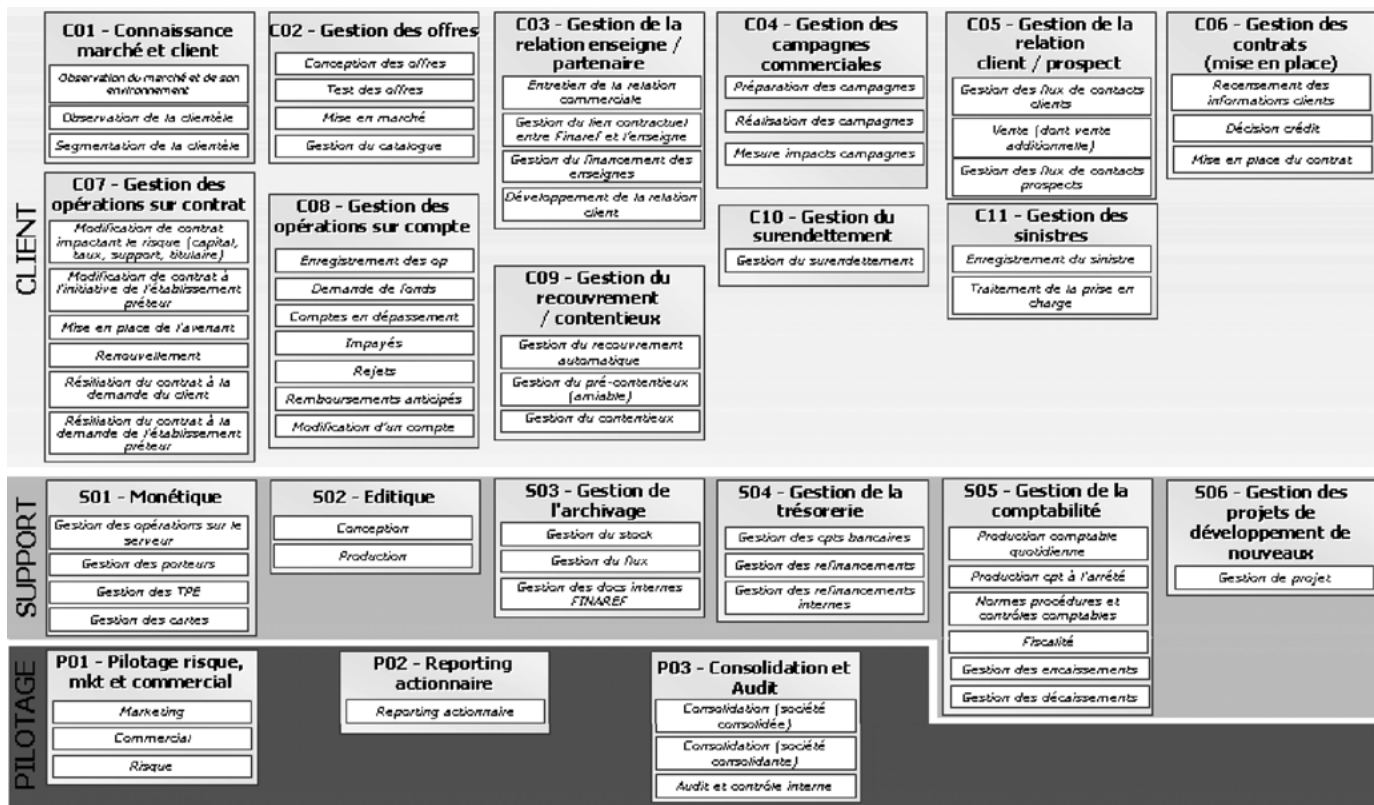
CLIENT

C01 - Connaissance marché et client
Observation du marché et de son environnement
Observation de la clientèle
Segmentation de la clientèle

C02 - Gestion des offres
Conception des offres
Test des offres
Mise en marché
Gestion du catalogue

C03 - Gestion de la relation enseigne / partenaire
Entretien de la relation commerciale
Gestion du lien contractuel entre Finaref et l'enseigne
Gestion du financement des enseignes
Développement de la relation client

C04 - Gestion des campagnes commerciales
Préparation des campagnes
Réalisation des campagnes
Mesure impacts campagnes

C05 - Gestion de la relation client / prospect
Gestion des flux de contacts clients
Vente (dont vente additionnelle)
Gestion des flux de contacts prospects

C06 - Gestion des contrats (mise en place)
Recensement des informations clients
Décision crédit
Mise en place du contrat

C07 - Gestion des opérations sur contrat
Modification de contrat impactant le risque (capital, taux, support, titulaire)
Modification de contrat à l'initiative de l'établissement prêteur
Mise en place de l'avenant
Renouvellement
Résiliation du contrat à la demande du client
Résiliation du contrat à la demande de l'établissement prêteur

C08 - Gestion des opérations sur compte
Enregistrement des op
Demande de fonds
Comptes en dépassement
Impayés
Rejets
Remboursements anticipés
Modification d'un compte

C09 - Gestion du recouvrement / contentieux
Gestion du recouvrement automatique
Gestion du pré-contentieux (amiable)
Gestion du contentieux

C10 - Gestion du surendettement
Gestion du surendettement

C11 - Gestion des sinistres
Enregistrement du sinistre
Traitement de la prise en charge

SUPPORT

S01 - Monétique
Gestion des opérations sur le serveur
Gestion des porteurs
Gestion des TPE
Gestion des cartes

S02 - Editique
Conception
Production

S03 - Gestion de l'archivage
Gestion du stock
Gestion du flux
Gestion des docs internes FINAREF

S04 - Gestion de la trésorerie
Gestion des cpts bancaires
Gestion des refinancements
Gestion des refinancements internes

S05 - Gestion de la comptabilité
Production comptable quotidienne
Production cpt à l'arrêté
Normes procédures et contrôles comptables
Fiscalité
Gestion des encaissements
Gestion des décaissements

S06 - Gestion des projets de développement de nouveaux
Gestion de projet

PILOTAGE

P01 - Pilotage risque, mkt et commercial
Marketing
Commercial
Risque

P02 - Reporting actionnaire
Reporting actionnaire

P03 - Consolidation et Audit
Consolidation (société consolidée)
Consolidation (société consolidante)
Audit et contrôle interne